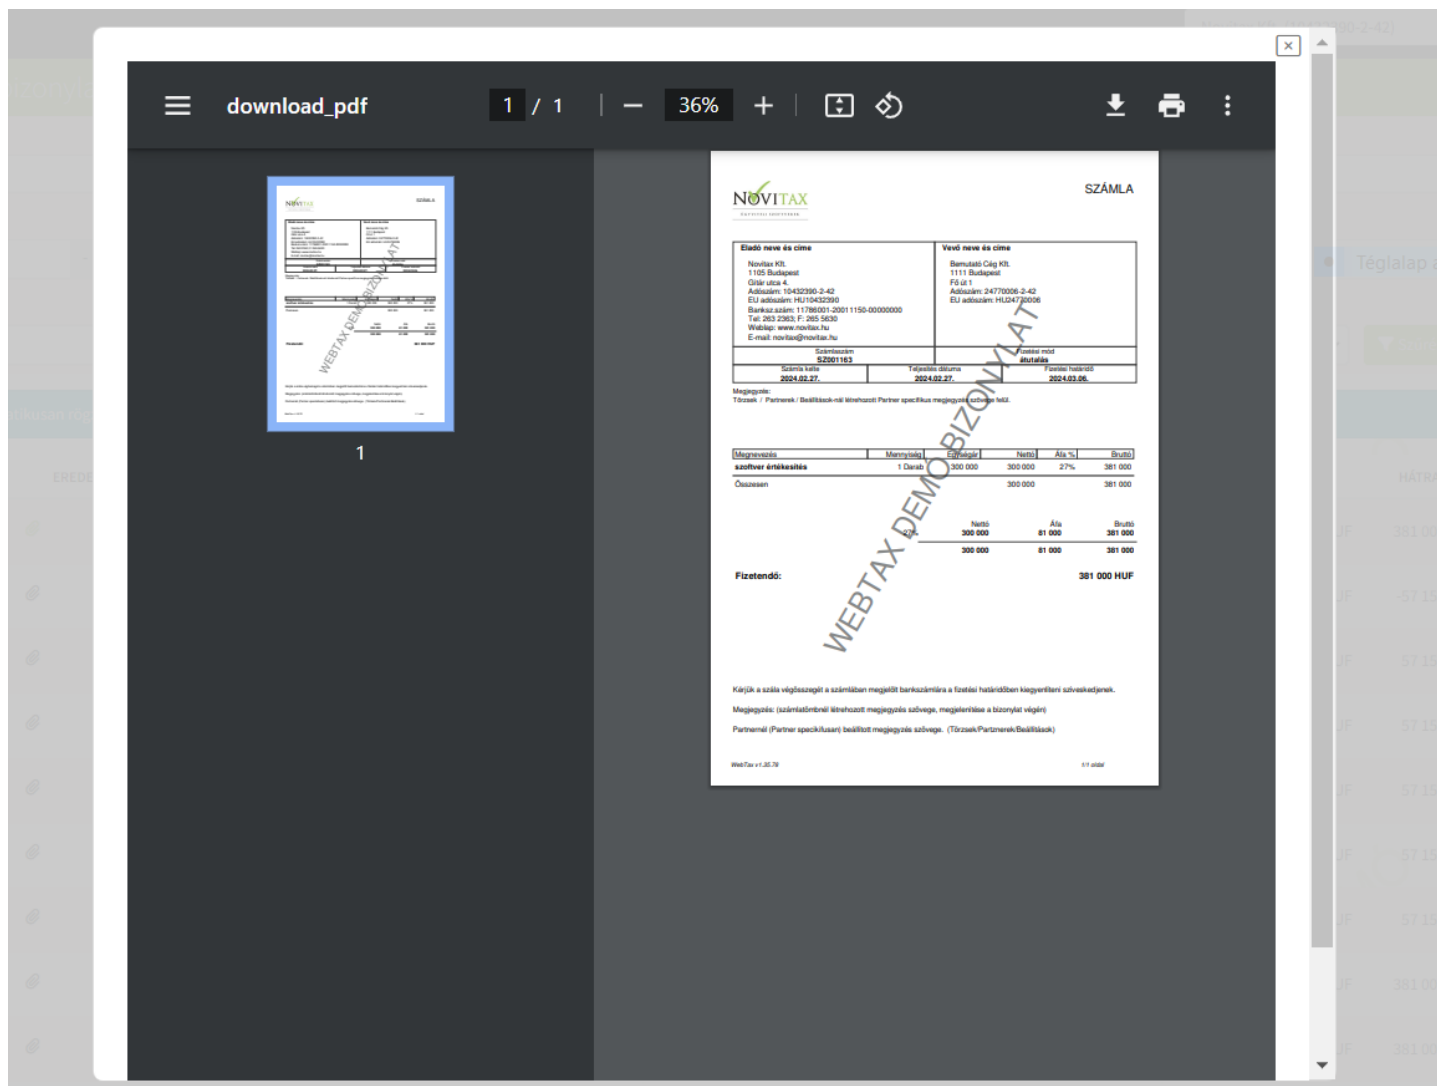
download_pdf

1 / 1

36%

1

NOVITAX

SZÁMLA

| Eladó neve és címe | Vevő neve és címe |
|---|---|
| Novitax Kft. 1105 Budapest Gitár utca 4. Adószám: 10432390-2-42 EU adószám: HU10432390 Bankszámla: 11786001-20011150-00000000 Tel: 263 2363; F: 265 5630 Weblap: www.novitax.hu E-mail: novitax@novitax.hu | Bemutató Cég Kft. 1111 Budapest Fő út 1 Adószám: 24770006-2-42 EU adószám: HU24770006 |
| Számlaszám SZ001163 | Fizetési mód átutalás |

| Számla kelte | Teljesítés dátuma | Fizetési határidő |
|---|---|---|
| 2024.02.27. | 2024.02.27. | 2024.03.06. |

Megjegyzés:
Törzsek / Partnerek / Beállítások-nál létrehozott Partner specifikus megjegyzés szövege helye.

| Megnevezés | Mennyiség | Egységár | Nettó | Áfa % | Bruttó |
|---|---|---|---|---|---|
| szoftver értékesítés | 1 Darab | 300 000 | 300 000 | 27% | 381 000 |
| Összesen | | | 300 000 | | 381 000 |

| | Nettó | Áfa | Bruttó |
|---|---|---|---|
| 27% | 300 000 | 81 000 | 381 000 |
| | 300 000 | 81 000 | 381 000 |

Fizetendő: 381 000 HUF

WEBTAX DEMÓ BIZONYLAT

Kérjük a szála végösszegét a számlában megjelölt bankszámlára a fizetési határidőben kiegyenlíteni szíveskedjenek.

Megjegyzés: (számlatömbnél létrehozott megjegyzés szövege, megjelenítése a bizonylat végén)

Partnernél (Partner specifikusan) beállított megjegyzés szövege. (Törzsek/Partnerek/Beállítások)

WebTax v1.35.78

1/1 oldal